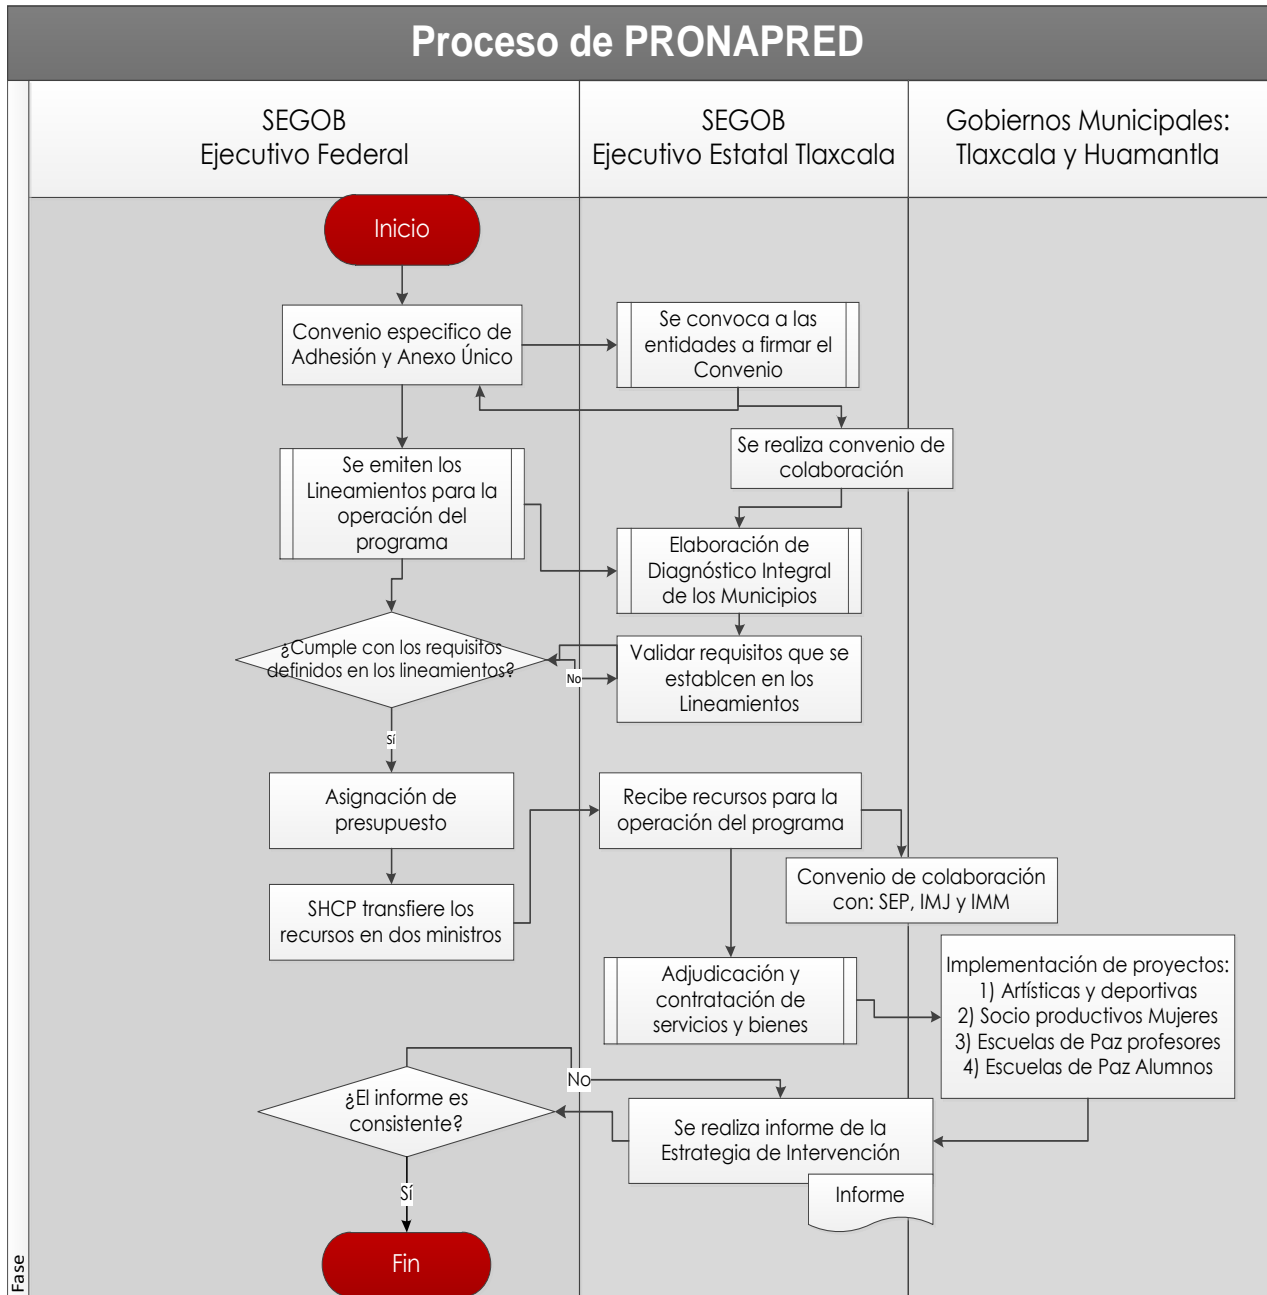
Proceso de PRONAPRED

SEGOB
Ejecutivo Federal

SEGOB
Ejecutivo Estatal Tlaxcala

Gobiernos Municipales:
Tlaxcala y Huamantla

Inicio

Convenio especifico de Adhesión y Anexo Único

Se convoca a las entidades a firmar el Convenio

Se realiza convenio de colaboración

Se emiten los Lineamientos para la operación del programa

Elaboración de Diagnóstico Integral de los Municipios

¿Cumple con los requisitos definidos en los lineamientos?

No

Validar requisitos que se establcen en los Lineamientos

Sí

Asignación de presupuesto

Recibe recursos para la operación del programa

Convenio de colaboración con: SEP, IMJ y IMM

SHCP transfiere los recursos en dos ministros

Adjudicación y contratación de servicios y bienes

Implementación de proyectos:
1) Artísticas y deportivas
2) Socio productivos Mujeres
3) Escuelas de Paz profesores
4) Escuelas de Paz Alumnos

No

¿El informe es consistente?

Se realiza informe de la Estrategia de Intervención

Informe

Sí

Fin

Fase